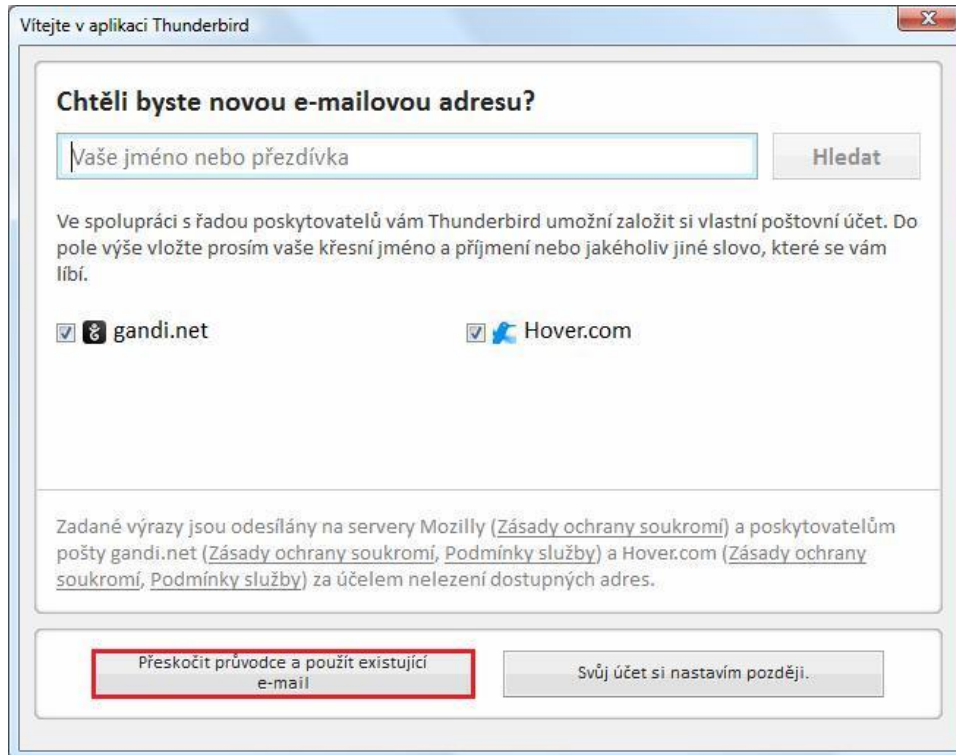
Vítejte v aplikaci Thunderbird

X

Chtěli byste novou e-mailovou adresu?

Vaše jméno nebo přezdívka

Hledat

Ve spolupráci s řadou poskytovatelů vám Thunderbird umožní založit si vlastní poštovní účet. Do pole výše vložte prosím vaše křesní jméno a příjmení nebo jakéholiv jiné slovo, které se vám líbí.

gandi.net

Hover.com

Zadané výrazy jsou odesílány na servery Mozilly (Zásady ochrany soukromí) a poskytovatelům pošty gandi.net (Zásady ochrany soukromí, Podmínky služby) a Hover.com (Zásady ochrany soukromí, Podmínky služby) za účelem nelezení dostupných adres.

Přeskočit průvodce a použít existující e-mail

Svůj účet si nastavím později.